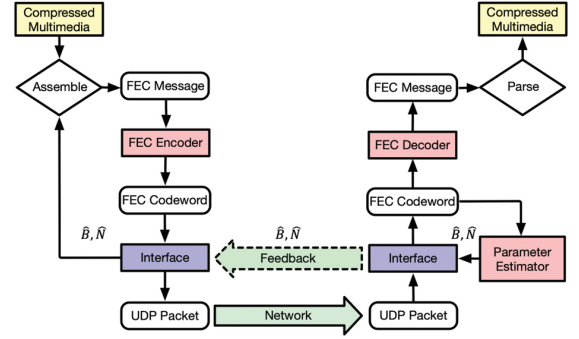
Compressed Multimedia

Assemble

FEC Message

FEC Encoder

FEC Codeword

$\widehat{B}, \widehat{N}$

Interface

UDP Packet

$\widehat{B}, \widehat{N}$

Feedback

Network

Compressed Multimedia

FEC Message

Parse

FEC Decoder

FEC Codeword

$\widehat{B}, \widehat{N}$

Interface

Parameter Estimator

UDP Packet